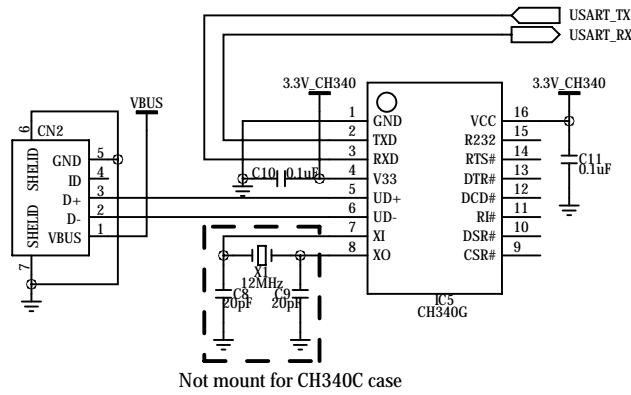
USART_TX
USART_RX
3.3V_CH340
3.3V_CH340
VBUS
6
CN2
SHELID
SHELID
GND 5
ID 4
D+ 3
D- 2
VBUS 1
7
1 GND
2 TXD
3 RXD
4 V33
5 UD+
6 UD-
7 XI
8 XO
VCC 16
R232 15
RTS# 14
DTR# 13
DCD# 12
RI# 11
DSR# 10
CSR# 9
C10 0.1uF
C11 0.1uF
X1 12MHz
C8 20pF
C9 20pF
IC5
CH340G
Not mount for CH340C case